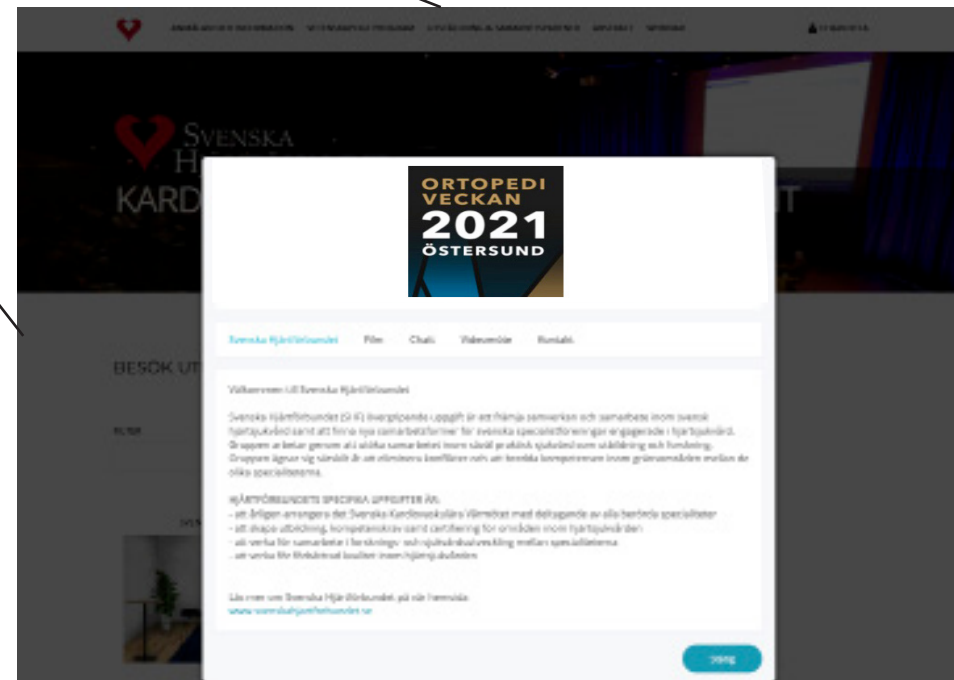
ORTOPEDI VECKAN 2021 ÖSTERSUND

SVENSKA H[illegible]

KARD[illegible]

BESÖK UT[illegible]

Svenska Hjärtförbundet Film Chatt Videomöte Kontakt

Välkommen till Svenska Hjärtförbundet

Svenska Hjärtförbundet (SHF) övergripande uppgift är att främja samverkan och samarbete inom svensk hjärtsjukvård samt att finna nya samarbetsformer för svenska specialistföreningar engagerade i hjärtsjukvård. Gruppen arbetar genom att utöka samarbetet inom såväl praktisk sjukvård som utbildning och forskning. Gruppen ägnar sig särskilt åt att stimulera konflikter och att bredda kompetensen inom gränsområden mellan de olika specialiteterna.

HJÄRTFÖRBUNDETS SPECIFIKA UPPGIFTER ÄR:
- att årligen arrangera det Svenska Kardiovaskulära Vårmötet med deltagande av alla berörda specialiteter
- att skapa utbildning, kompetenskrav samt certifiering för områden inom hjärtsjukvården
- att verka för samarbete i forsknings- och sjukvårdsutveckling mellan specialiteterna
- att verka för förbättrad kvalitet inom hjärtsjukvården

Läs mer om Svenska Hjärtförbundet på vår hemsida:
www.svenskahjartforbundet.se

Stäng